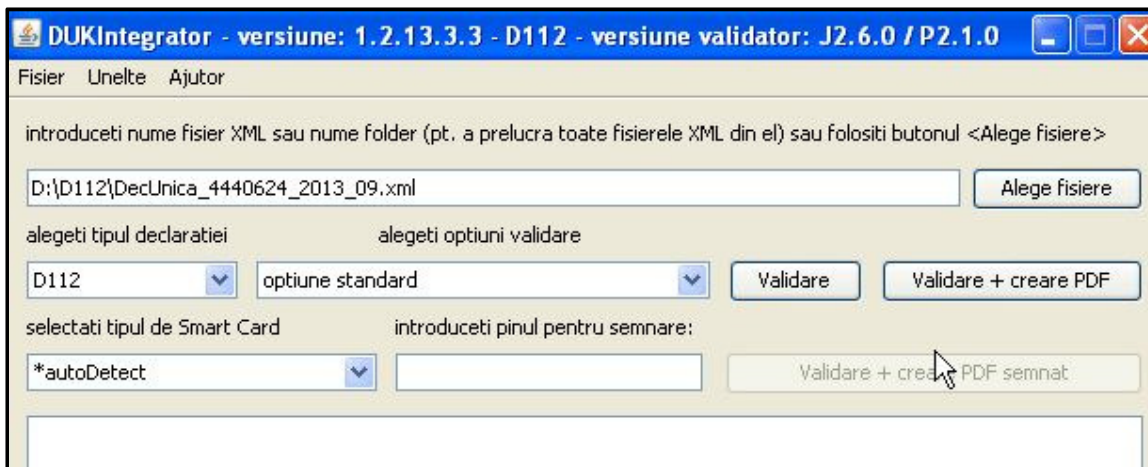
DUKIntegrator - versiune: 1.2.13.3.3 - D112 - versiune validator: J2.6.0 / P2.1.0

Fisier Unelte Ajutor

introduceti nume fisier XML sau nume folder (pt. a prelucra toate fisierele XML din el) sau folositi butonul <Alege fisiere>

D:\D112\DecUnica_4440624_2013_09.xml

Alege fisiere

alegeti tipul declaratiei

alegeti optiuni validare

D112

optiune standard

Validare

Validare + creare PDF

selectati tipul de Smart Card

introduceti pinul pentru semnare:

*autoDetect

Validare + crea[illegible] PDF semnat